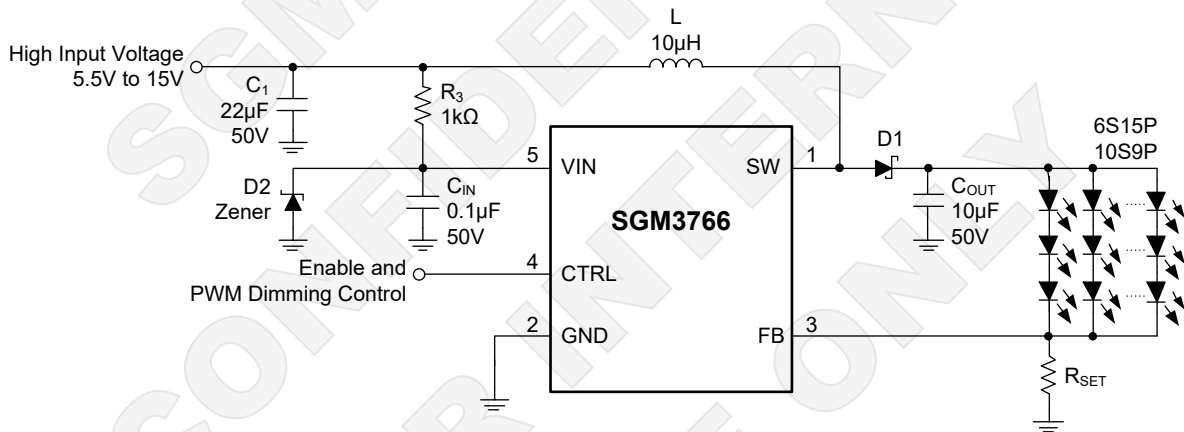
L
10μH

High Input Voltage
5.5V to 15V

$C_1$
22μF
50V

$R_3$
1kΩ

D2
Zener

5 VIN

$C_{IN}$
0.1μF
50V

SGM3766

SW 1

D1

$C_{OUT}$
10μF
50V

6S15P
10S9P

Enable and
PWM Dimming Control

4 CTRL

2 GND

FB 3

$R_{SET}$